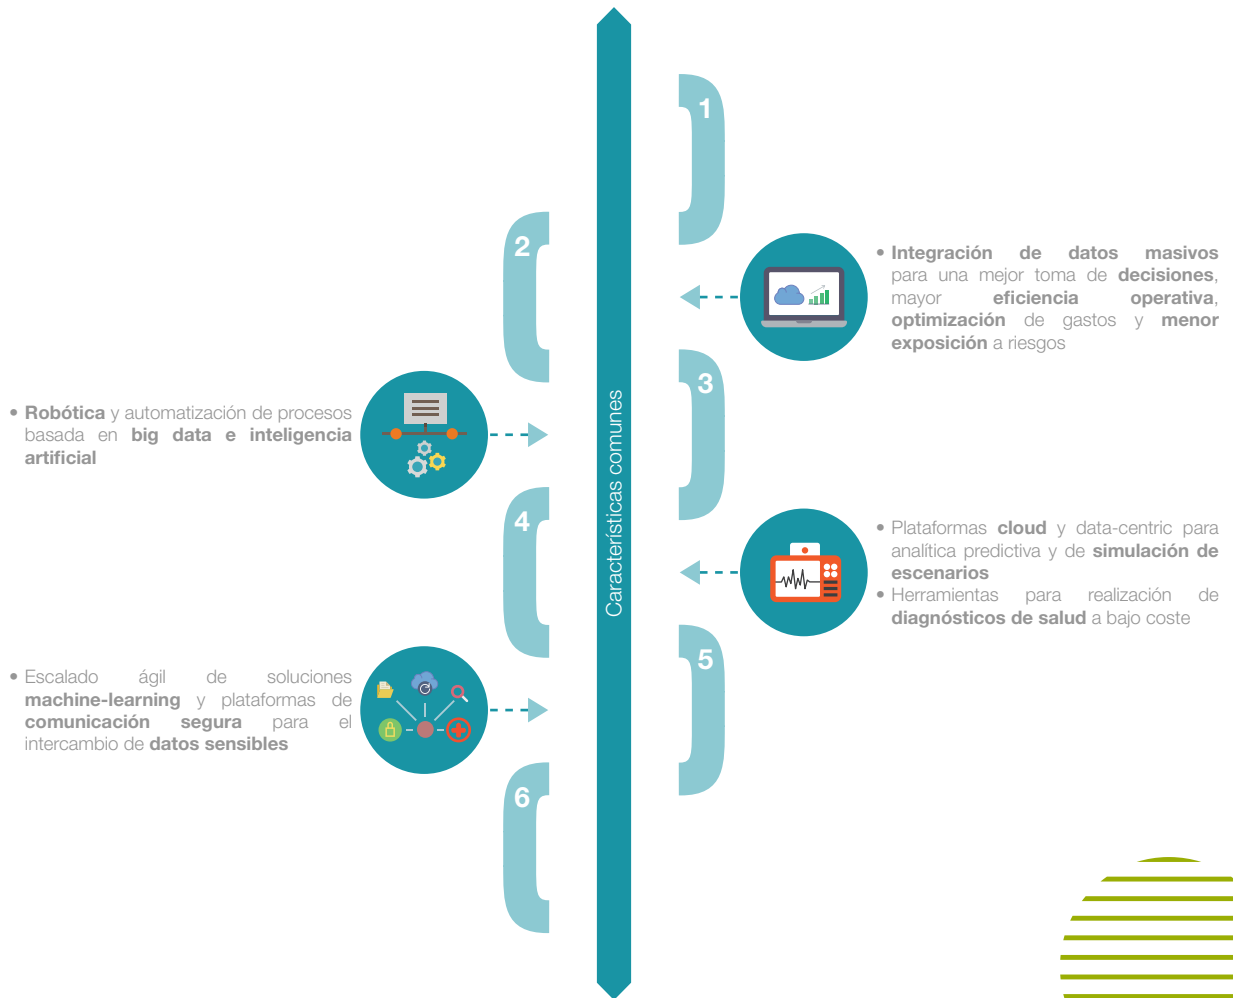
Características comunes

1

2

3

4

5

6

• Integración de datos masivos para una mejor toma de decisiones, mayor eficiencia operativa, optimización de gastos y menor exposición a riesgos

• Robótica y automatización de procesos basada en big data e inteligencia artificial

• Plataformas cloud y data-centric para analítica predictiva y de simulación de escenarios
• Herramientas para realización de diagnósticos de salud a bajo coste

• Escalado ágil de soluciones machine-learning y plataformas de comunicación segura para el intercambio de datos sensibles